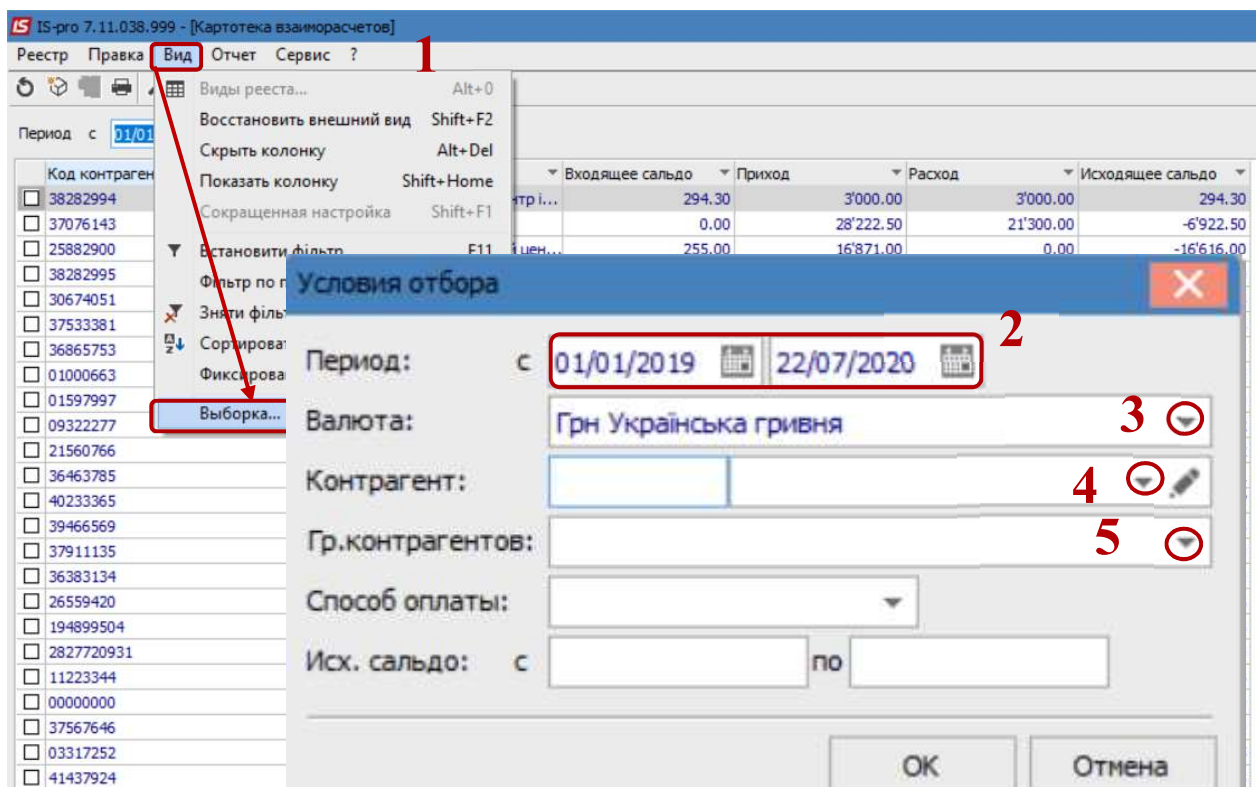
IS-pro 7.11.038.999 - [Картотека взаиморасчетов]

Реестр Правка Вид Отчет Сервис ?

1

Период с 01/01

Виды реестра... Alt+0
Восстановить внешний вид Shift+F2
Скрыть колонку Alt+Del
Показать колонку Shift+Home
Сокращенная настройка Shift+F1
Встановити фільтр F11
Фільтр по п
Зняти філь
Сортироват
Фиксирова
Выборка...

| Код контраген | | Входящее сальдо | Приход | Расход | Исходящее сальдо |
|---|---|---|---|---|---|
| 38282994 | нтр і... | 294.30 | 3'000.00 | 3'000.00 | 294.30 |
| 37076143 | | 0.00 | 28'222.50 | 21'300.00 | -6'922.50 |
| 25882900 | й цен... | 255.00 | 16'871.00 | 0.00 | -16'616.00 |
| 38282995 | | | | | |
| 30674051 | | | | | |
| 37533381 | | | | | |
| 36865753 | | | | | |
| 01000663 | | | | | |
| 01597997 | | | | | |
| 09322277 | | | | | |
| 21560766 | | | | | |
| 36463785 | | | | | |
| 40233365 | | | | | |
| 39466569 | | | | | |
| 37911135 | | | | | |
| 36383134 | | | | | |
| 26559420 | | | | | |
| 194899504 | | | | | |
| 2827720931 | | | | | |
| 11223344 | | | | | |
| 00000000 | | | | | |
| 37567646 | | | | | |
| 03317252 | | | | | |
| 41437924 | | | | | |

Условия отбора

2
Период: с 01/01/2019 22/07/2020

3
Валюта: Грн Українська гривня

4
Контрагент:

5
Гр.контрагентов:

Способ оплаты:

Исх. сальдо: с по

ОК Отмена